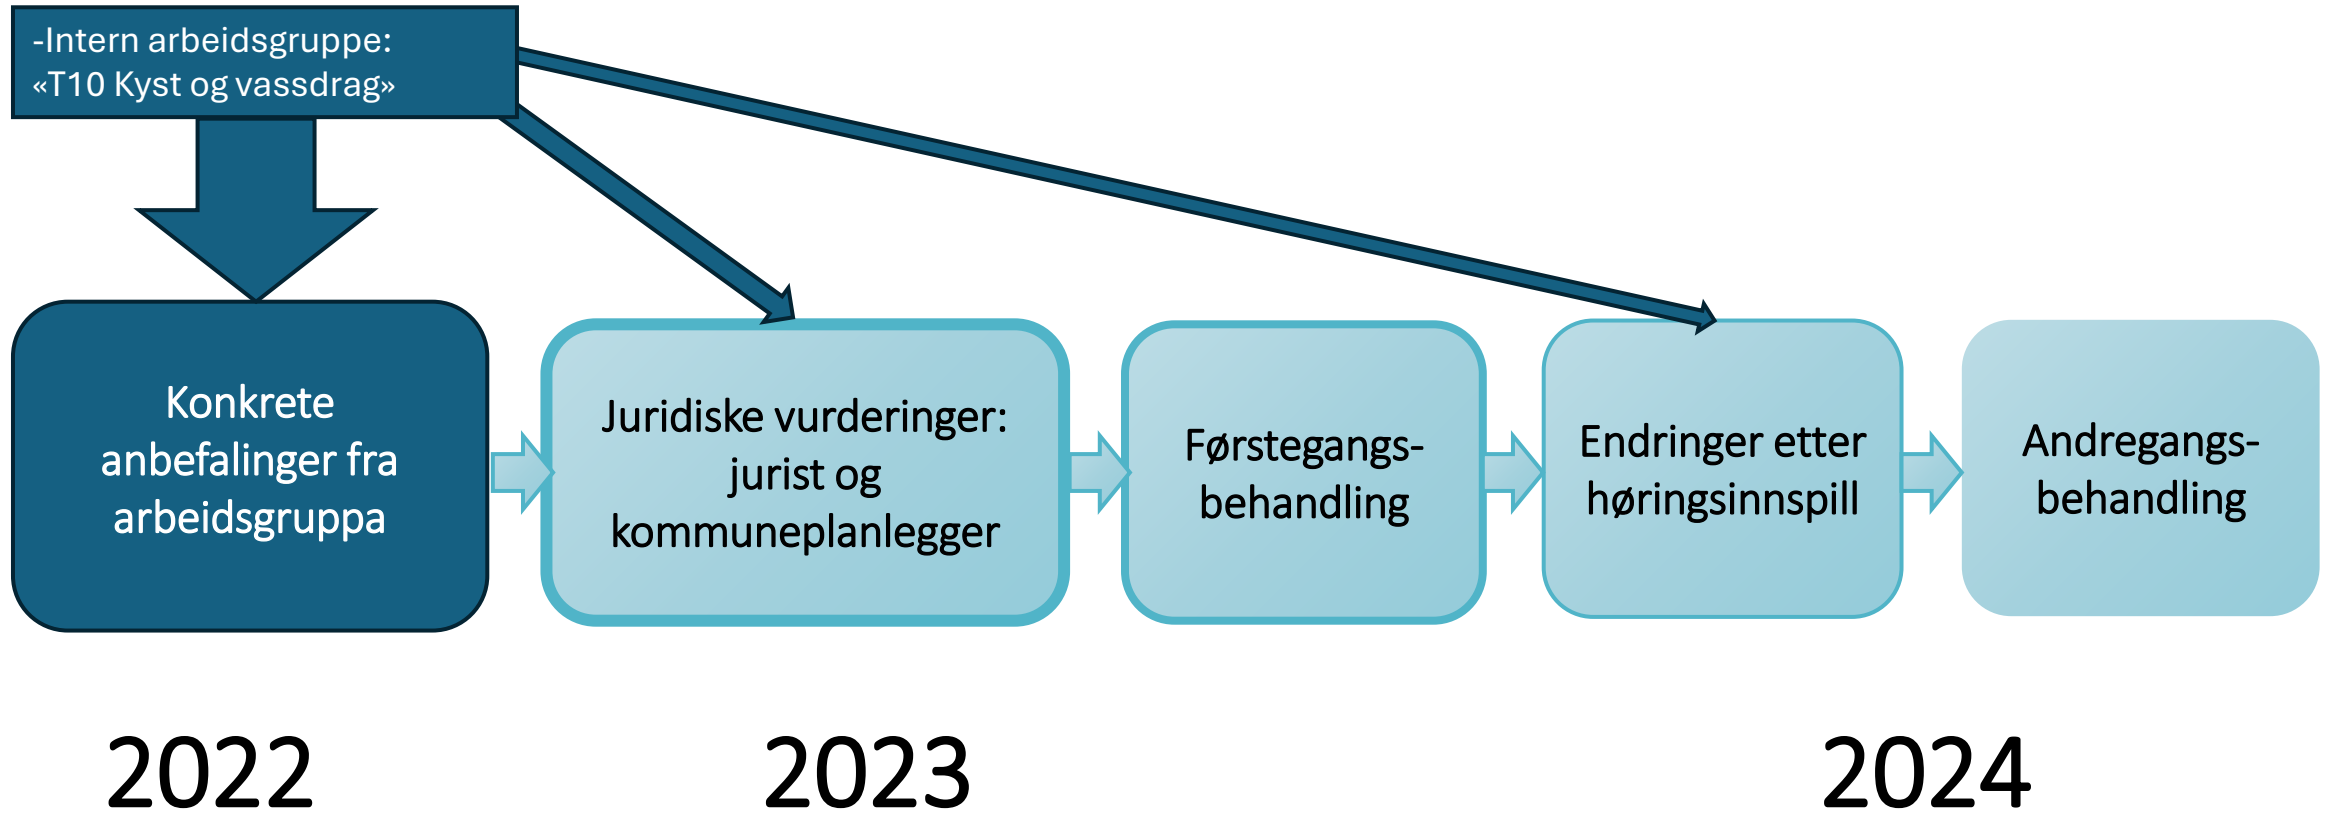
-Intern arbeidsgruppe:
«T10 Kyst og vassdrag»

Konkrete anbefalinger fra arbeidsgruppa

Juridiske vurderinger: jurist og kommuneplanlegger

Førstegangs-behandling

Endringer etter høringsinnspill

Andregangs-behandling

2022

2023

2024